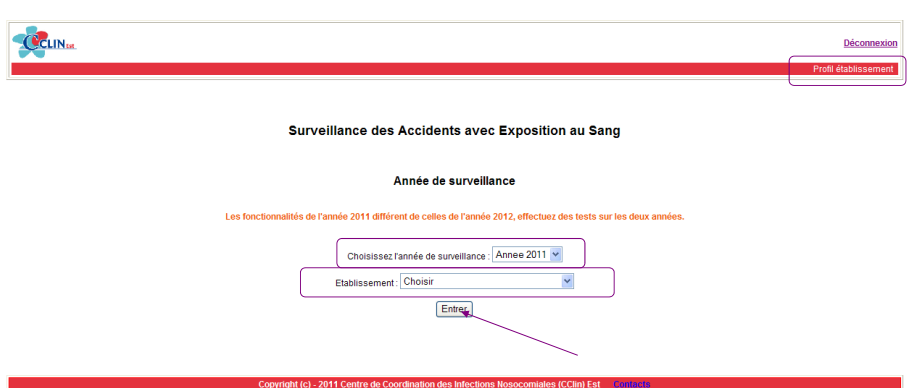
CClin Est

Déconnexion

Profil établissement

Surveillance des Accidents avec Exposition au Sang

Année de surveillance

Les fonctionnalités de l'année 2011 diffèrent de celles de l'année 2012, effectuez des tests sur les deux années.

Choisissez l'année de surveillance : Annee 2011

Etablissement : Choisir

Entrer

Copyright (c) - 2011 Centre de Coordination des Infections Nosocomiales (CClin) Est Contacts